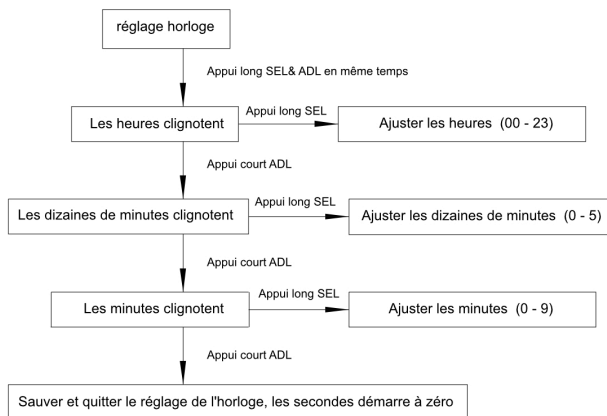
réglage horloge

Appui long SEL& ADL en même temps

Les heures clignotent

Appui long SEL

Ajuster les heures (00 - 23)

Appui court ADL

Les dizaines de minutes clignotent

Appui long SEL

Ajuster les dizaines de minutes (0 - 5)

Appui court ADL

Les minutes clignotent

Appui long SEL

Ajuster les minutes (0 - 9)

Appui court ADL

Sauver et quitter le réglage de l'horloge, les secondes démarre à zéro